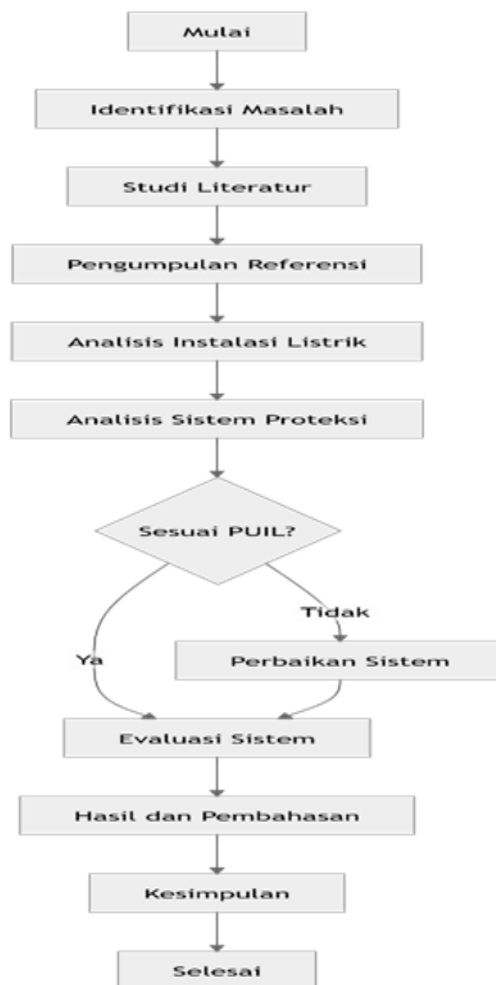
Mulai

Identifikasi Masalah

Studi Literatur

Pengumpulan Referensi

Analisis Instalasi Listrik

Analisis Sistem Proteksi

Sesuai PUIL?

Tidak

Ya

Perbaikan Sistem

Evaluasi Sistem

Hasil dan Pembahasan

Kesimpulan

Selesai